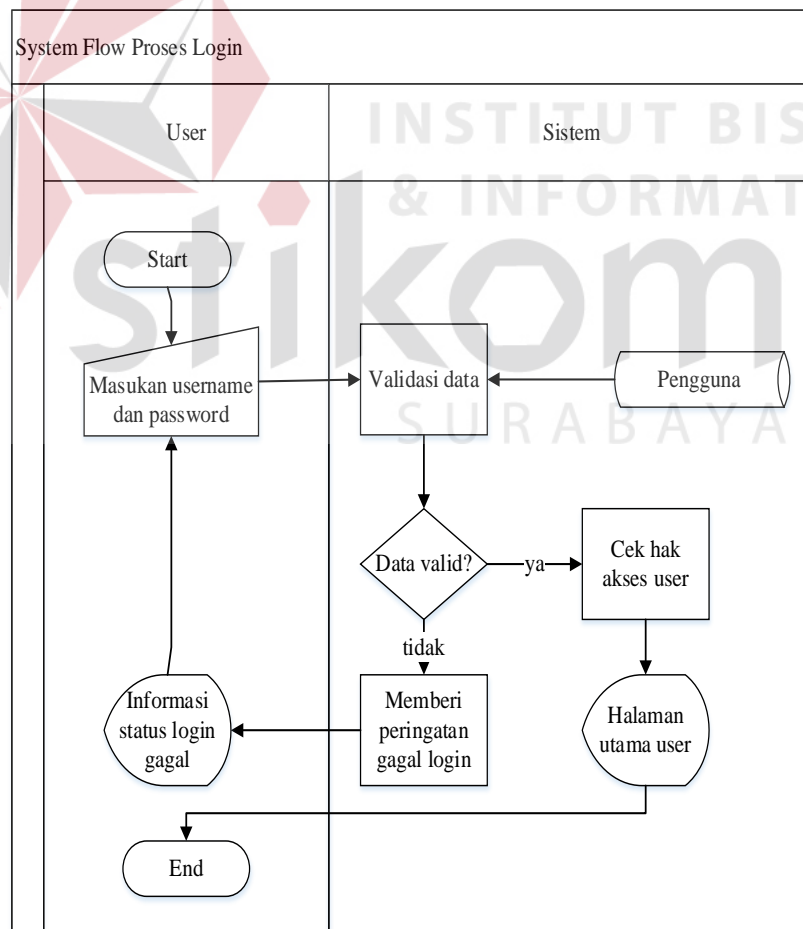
System Flow Proses Login

User

Sistem

INSTITUT BIS & INFORMAT stikom SURABAYA

Start

Masukan username dan password

Validasi data

Pengguna

Data valid?

ya

Cek hak akses user

tidak

Memberi peringatan gagal login

Informasi status login gagal

Halaman utama user

End